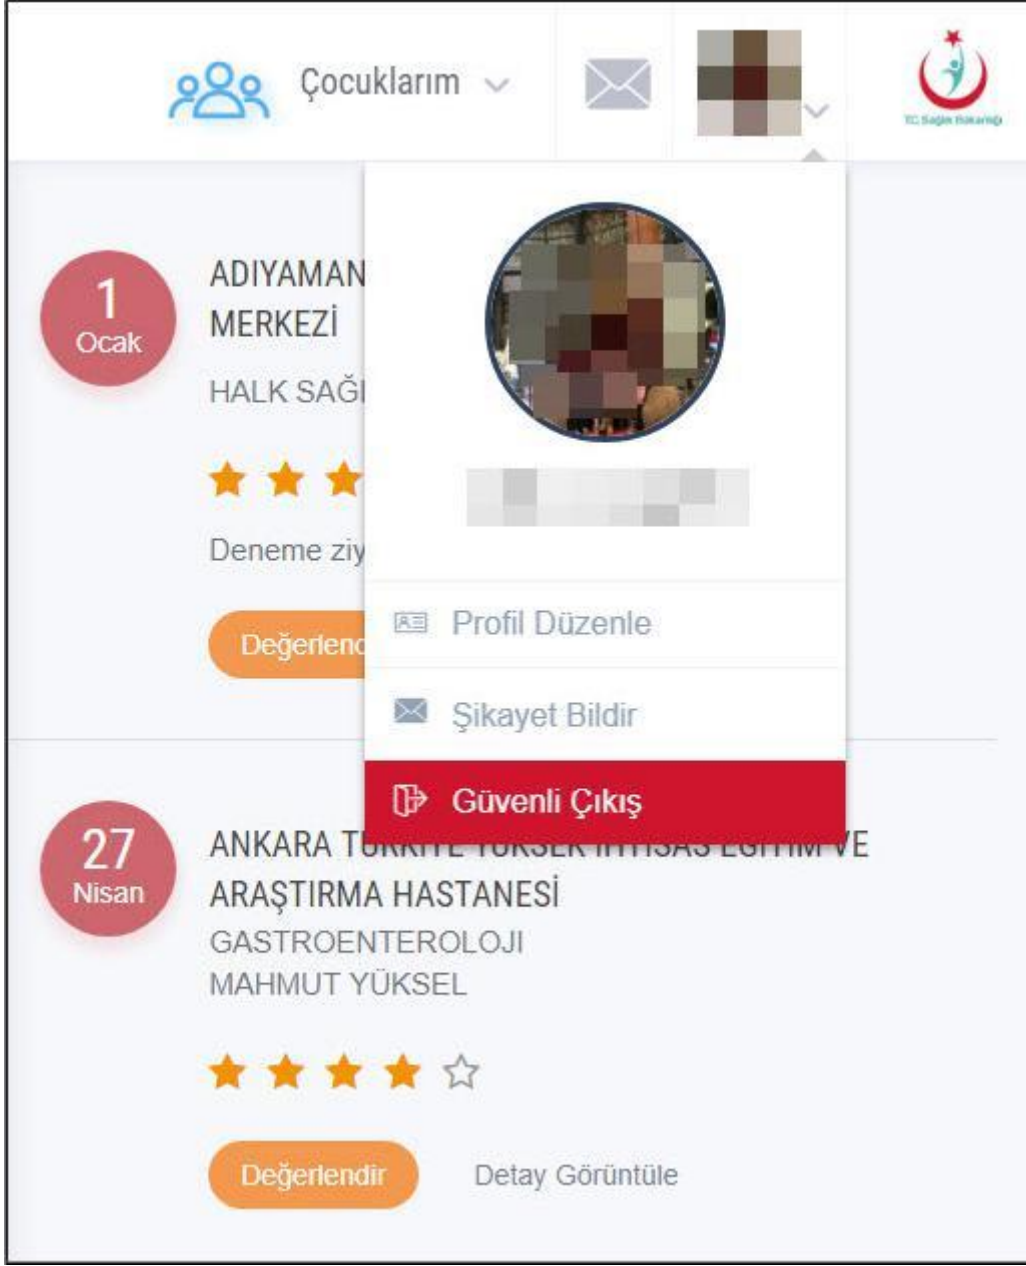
Çocuklarım

T.C. Sağlık Bakanlığı

1
Ocak

ADIYAMAN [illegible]
MERKEZİ
HALK SAĞ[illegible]

Deneme ziy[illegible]

Değerlend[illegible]

Profil Düzenle

Şikayet Bildir

Güvenli Çıkış

27
Nisan

ANKARA T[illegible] VE
ARAŞTIRMA HASTANESİ
GASTROENTEROLOJI
MAHMUT YÜKSEL

Değerlendir

Detay Görüntüle